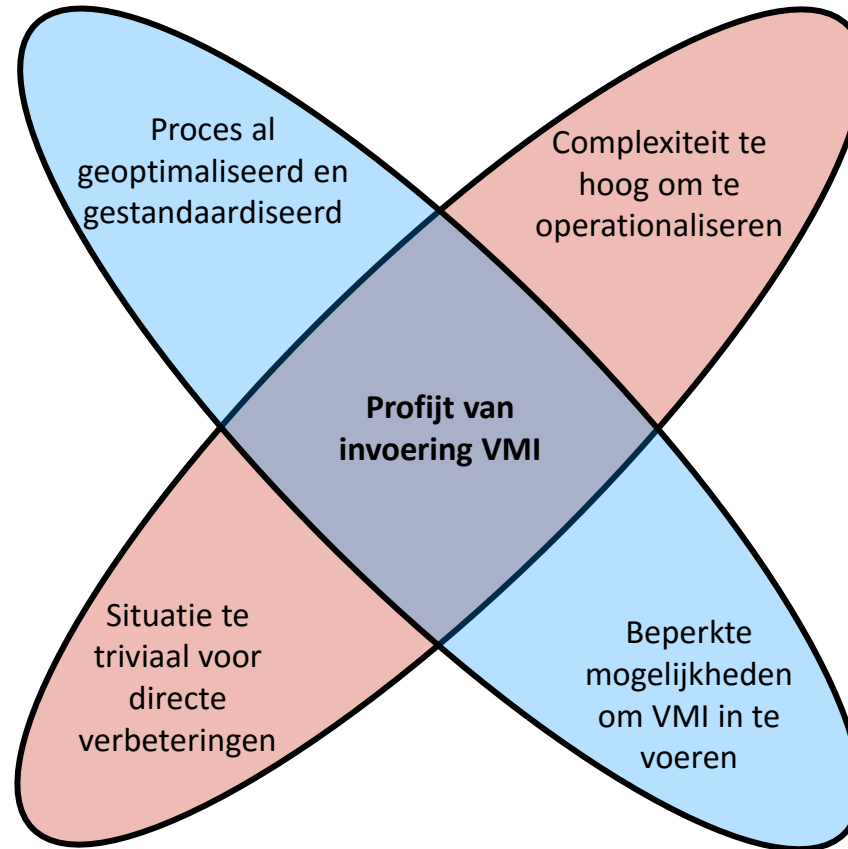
Proces al geoptimaliseerd en gestandaardiseerd

Complexiteit te hoog om te operationaliseren

Profijt van invoering VMI

Situatie te triviaal voor directe verbeteringen

Beperkte mogelijkheden om VMI in te voeren